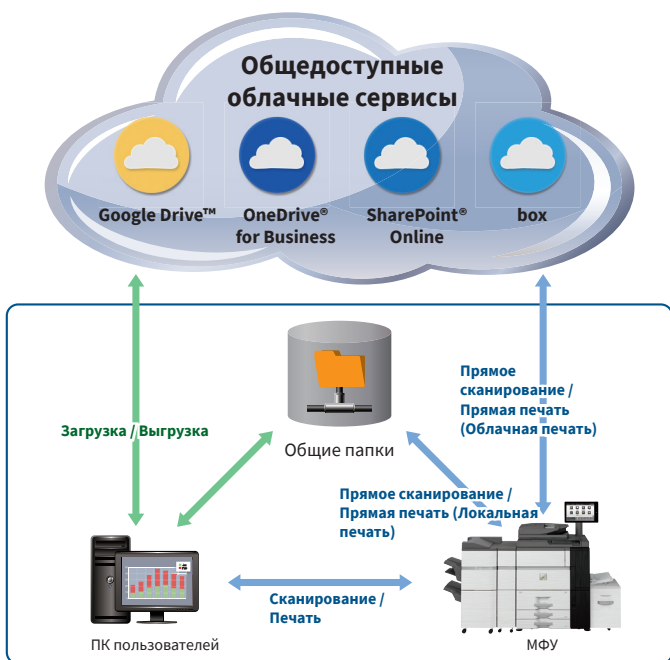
Общедоступные облачные сервисы

Google Drive™

OneDrive® for Business

SharePoint® Online

box

Прямое сканирование / Прямая печать (Облачная печать)

Загрузка / Выгрузка

Общие папки

Прямое сканирование / Прямая печать (Локальная печать)

Сканирование / Печать

ПК пользователей

МФУ